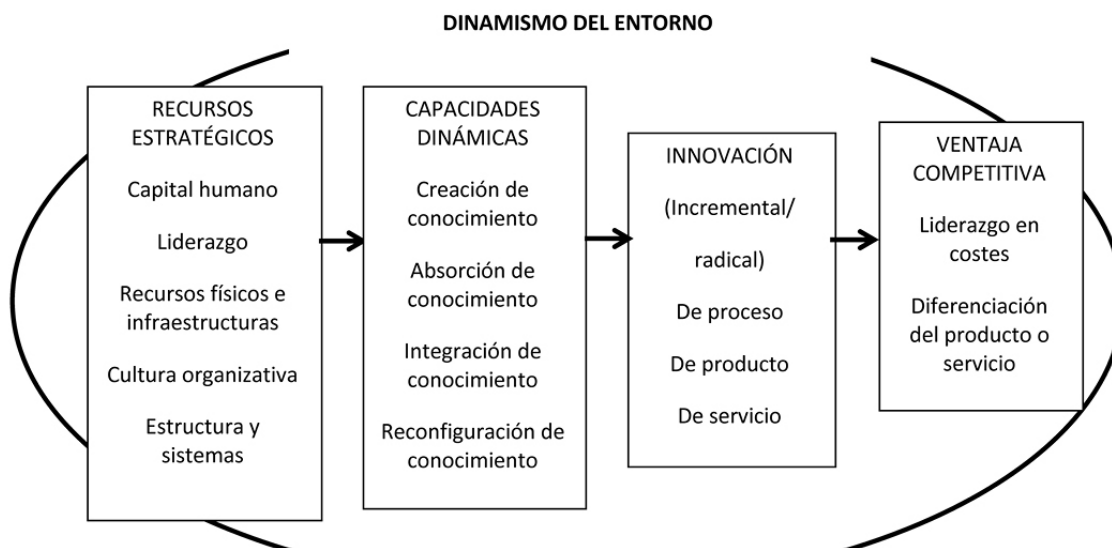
DINAMISMO DEL ENTORNO

RECURSOS ESTRATÉGICOS

Capital humano

Liderazgo

Recursos físicos e infraestructuras

Cultura organizativa

Estructura y sistemas

CAPACIDADES DINÁMICAS

Creación de conocimiento

Absorción de conocimiento

Integración de conocimiento

Reconfiguración de conocimiento

INNOVACIÓN

(Incremental/ radical)

De proceso

De producto

De servicio

VENTAJA COMPETITIVA

Liderazgo en costes

Diferenciación del producto o servicio